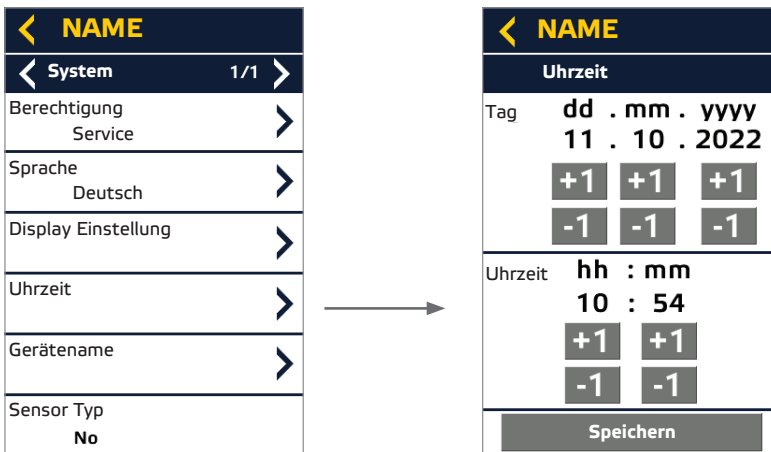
NAME

System 1/1

Berechtigung
Service

Sprache
Deutsch

Display Einstellung

Uhrzeit

Gerätename

Sensor Typ
No

NAME

Uhrzeit

Tag dd . mm . yyyy
11 . 10 . 2022

+1 +1 +1
-1 -1 -1

Uhrzeit hh : mm
10 : 54

+1 +1
-1 -1

Speichern